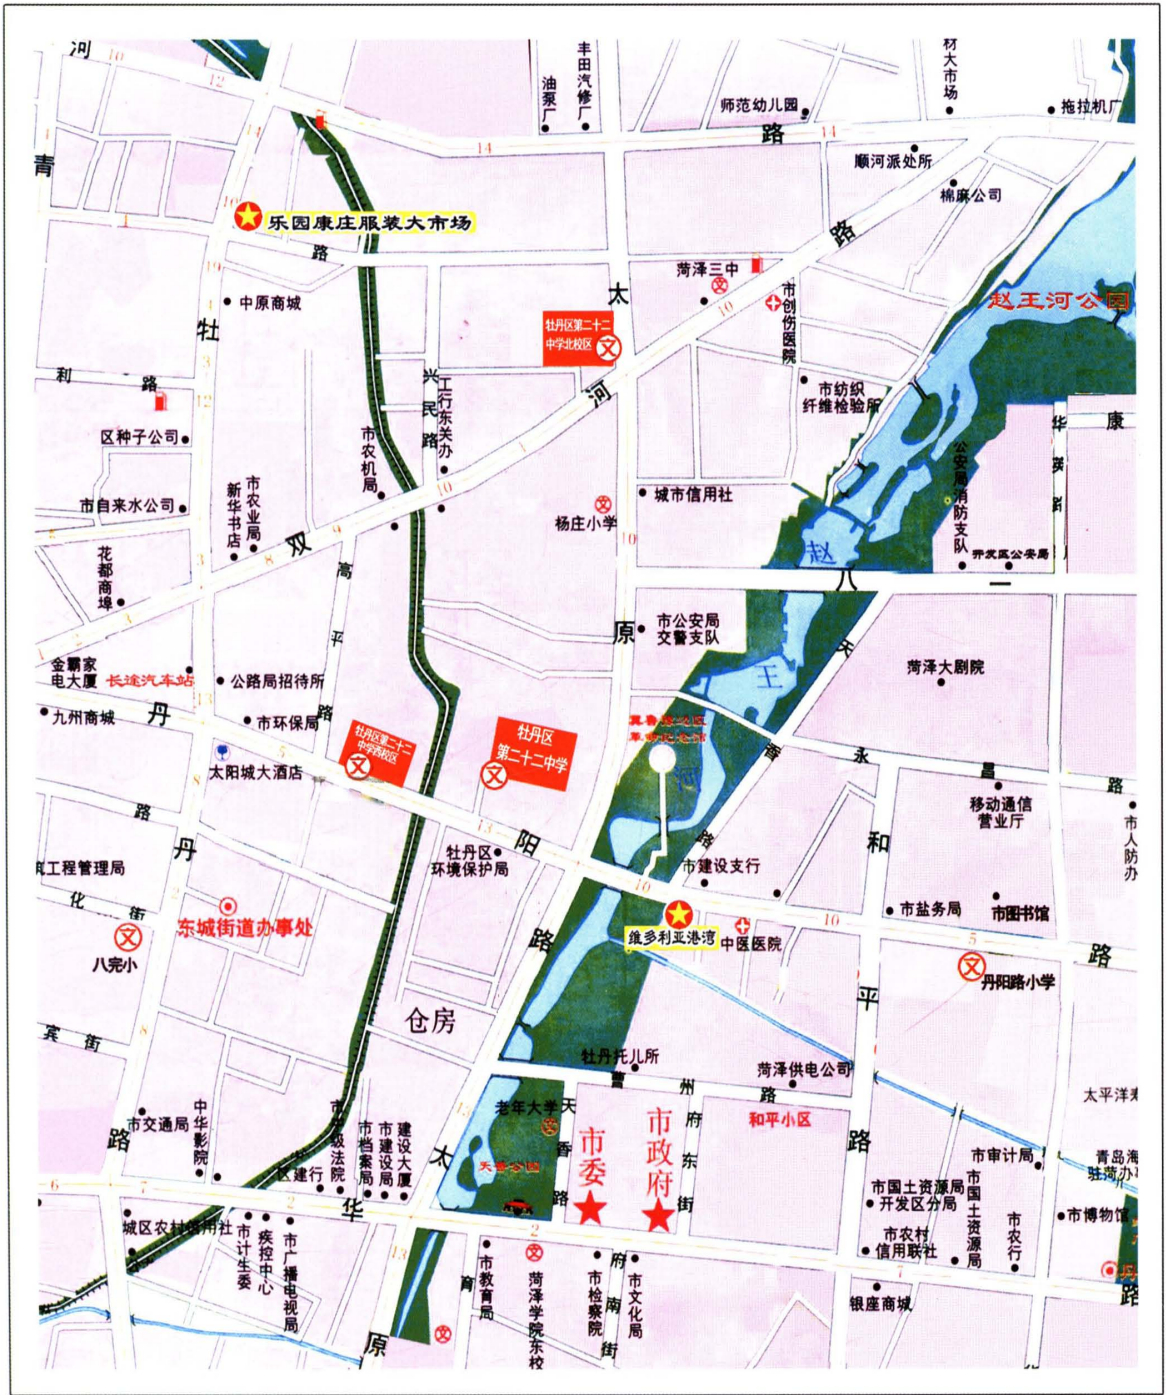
河
丰田汽修厂
油泵厂
材大市场
师范幼儿园
拖拉机厂
路
青
顺河派出所
棉麻公司
乐园康庄服装大市场
路
菏泽三中
太
赵王河公园
中原商城
牡丹区第二十二中学北校区
市创伤医院
牡
利
路
河
兴民路
工行东关办
市纺织纤维检验所
区种子公司
市农机局
康
华英路
市自来水公司
市农业局
新华书店
城市信用社
杨庄小学
公安局消防支队
开发区公安局
双
赵
八
花都商埠
高平
原
市公安局交警支队
天
金鹏家电大厦
长途汽车站
公路局招待所
菏泽大剧院
王
丹
九州商城
市环保局
牡丹区第二十二中学西校区
牡丹区第二十二中学
冀鲁豫边区革命纪念馆
太阳城大酒店
永
路
河
昌
移动通信营业厅
路
丹
阳
牡丹区环境保护局
路
市建设支行
和
工程管理局
市人防办
化
街
市盐务局
市图书馆
东城街道办事处
维多利亚港湾
中医医院
八完小
路
丹阳路小学
路
平
仓房
宾
街
牡丹托儿所
曹州路
菏泽供电公司
太平洋
老年大学
天香路
市委
市政府
府东街
和平小区
青岛海驻菏办
市交通局
中华影院
市级法院
市档案局
建设大厦
太
路
路
天香公园
区建行
市审计局
市国土资源局开发区分局
市国土资源局
市农行
市博物馆
华
城区农村信用社
疾控中心
市计生委
市广播电视局
市教育局
菏泽学院东校
市检察院
府南街
市文化局
市农村信用联社
银座商城
原
路
丹